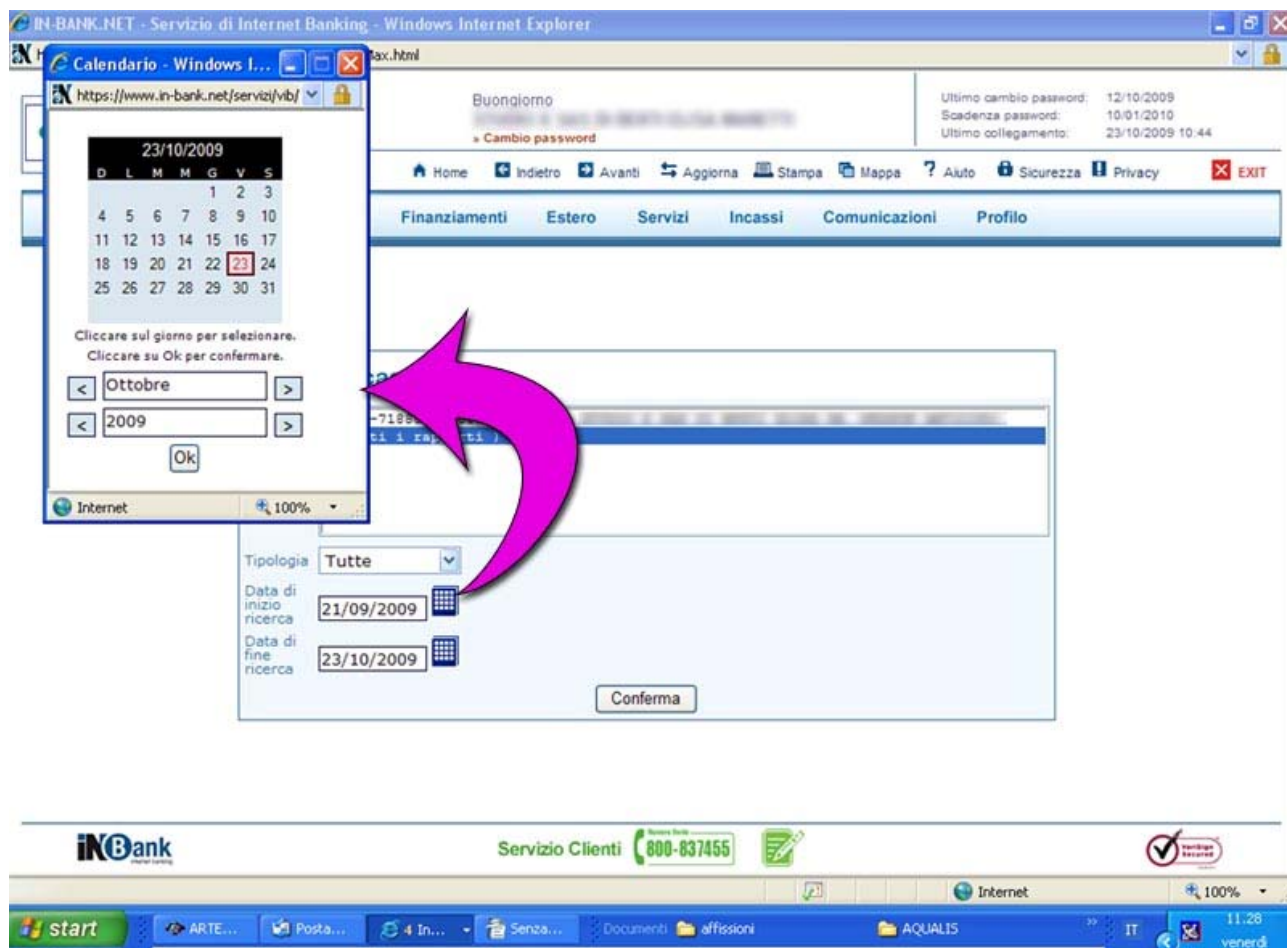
IN-BANK.NET - Servizio di Internet Banking - Windows Internet Explorer

Calendario - Windows I...

https://www.in-bank.net/servizi/vib/

fax.html

23/10/2009

| D | L | M | M | G | V | S |
|---|---|---|---|---|---|---|
| | | | | 1 | 2 | 3 |
| 4 | 5 | 6 | 7 | 8 | 9 | 10 |
| 11 | 12 | 13 | 14 | 15 | 16 | 17 |
| 18 | 19 | 20 | 21 | 22 | 23 | 24 |
| 25 | 26 | 27 | 28 | 29 | 30 | 31 |

Cliccare sul giorno per selezionare.
Cliccare su Ok per confermare.

< Ottobre >

< 2009 >

Ok

Internet 100%

Buongiorno
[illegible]
» Cambio password

Ultimo cambio password: 12/10/2009
Scadenza password: 10/01/2010
Ultimo collegamento: 23/10/2009 10:44

Home Indietro Avanti Aggiorna Stampa Mappa Aiuto Sicurezza Privacy EXIT

Finanziamenti Estero Servizi Incassi Comunicazioni Profilo

-7188 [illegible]
ti i rap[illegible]ti )

Tipologia Tutte

Data di inizio ricerca 21/09/2009

Data di fine ricerca 23/10/2009

Conferma

INBank

Servizio Clienti 800-837455

Internet 100%

start ARTE... Posta... 4 In... Senza... Documenti affissioni AQUALIS IT 11.28 venerdì